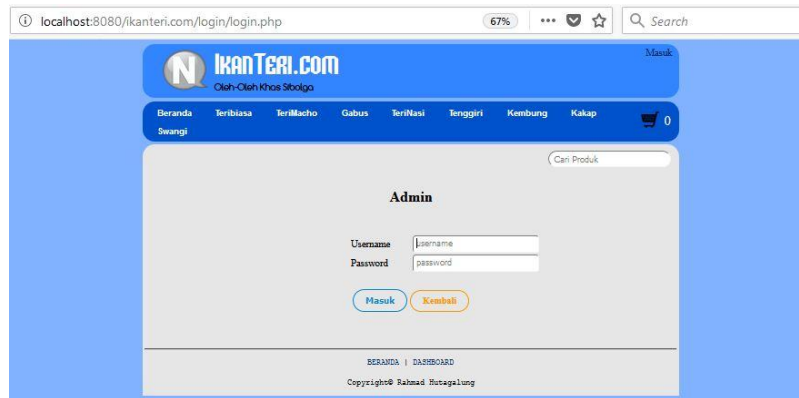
localhost:8080/ikanteri.com/login/login.php 67% ··· Search

N IKANTERI.COM
Oleh-Oleh Khas Sibolga
Masuk

Beranda Teribiasa TeriMacho Gabus TeriNasi Tenggiri Kembung Kakap Swangi 0

Cari Produk

Admin

Username username
Password password

Masuk Kembali

BERANDA | DASHBOARD

Copyright© Rahmad Hutagalung